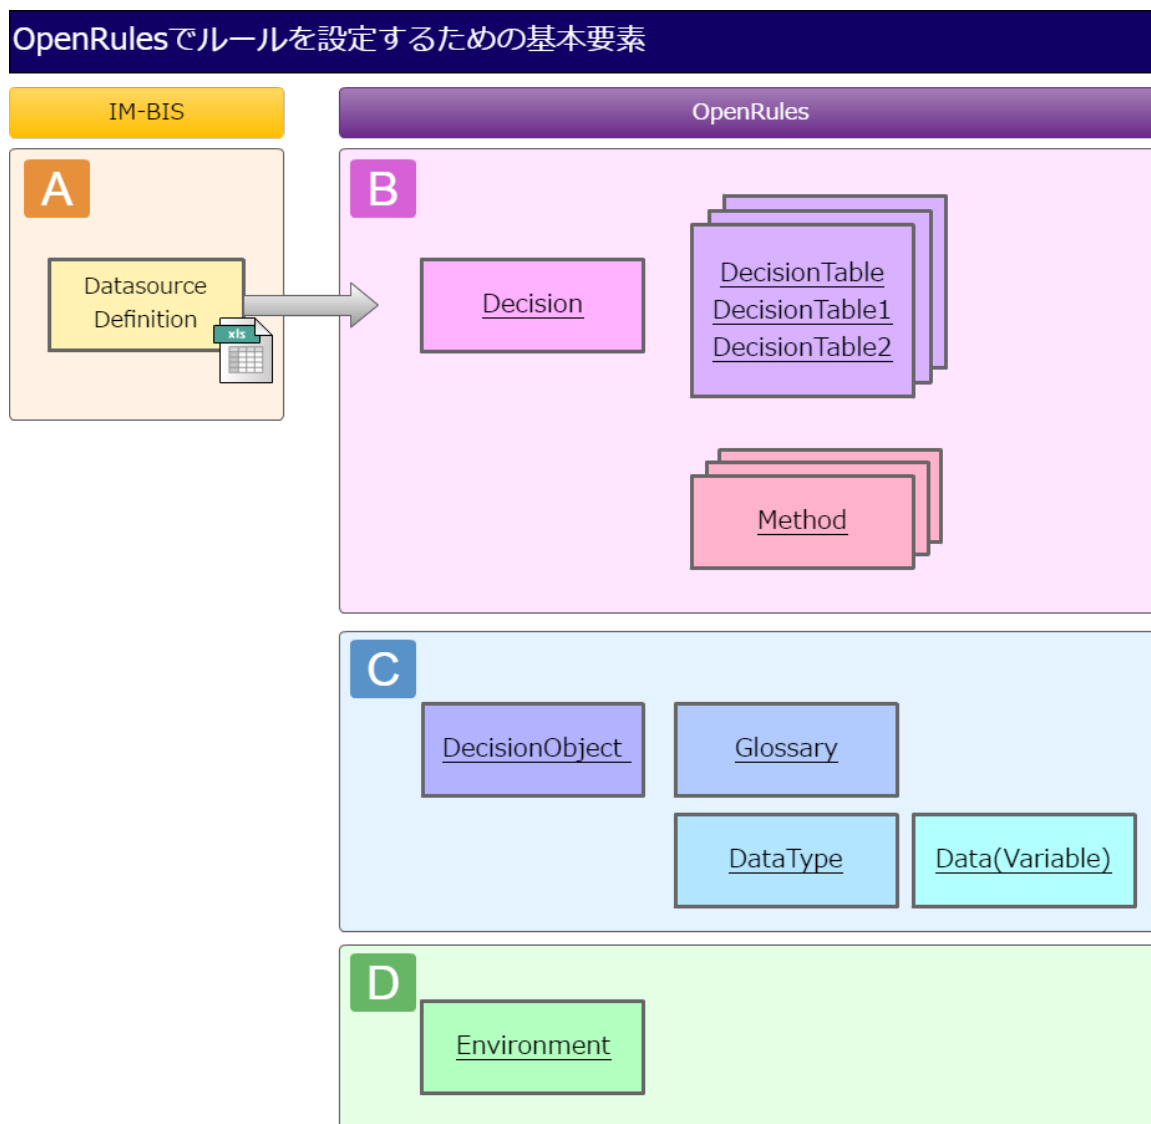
OpenRulesでルールを設定するための基本要素

IM-BIS

OpenRules

A

Datasource Definition

xls

B

Decision

DecisionTable
DecisionTable1
DecisionTable2

Method

C

DecisionObject

Glossary

DataType

Data(Variable)

D

Environment